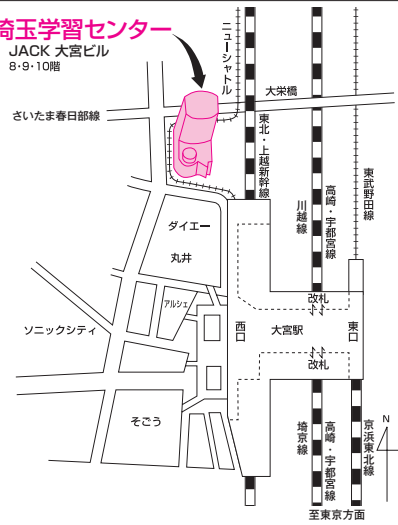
埼玉学習センター
JACK 大宮ビル
8・9・10階

ニューシャトル
大栄橋
さいたま春日部線
東北・上越新幹線
東武野田線
高崎・宇都宮線
川越線
ダイエー
丸井
アルシェ
ソニックシティ
改札
西口
大宮駅
東口
改札
そごう
埼京線
高崎・宇都宮線
京浜東北線
至東京方面